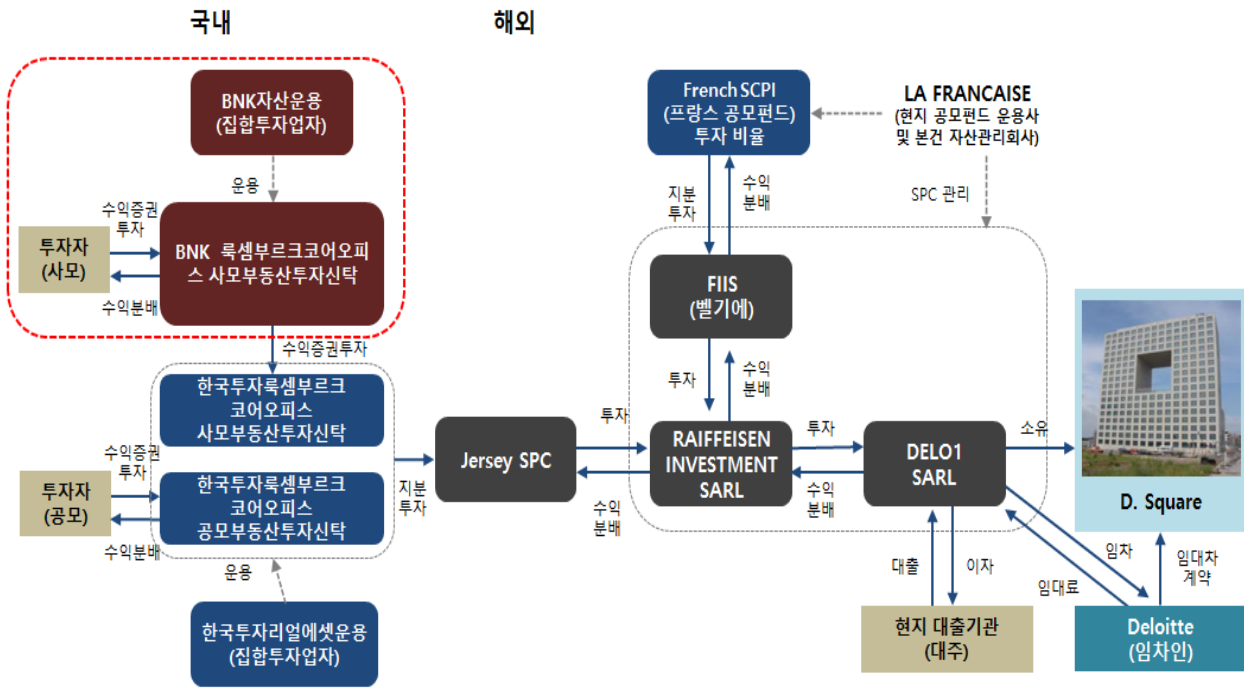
국내

해외

BNK자산운용
(집합투자업자)

운용

수익증권
투자

투자자
(사모)

BNK 룩셈부르크코어오피스 사모부동산투자신탁

수익분배

수익증권투자

한국투자룩셈부르크
코어오피스
사모부동산투자신탁

수익증권
투자

투자자
(공모)

한국투자룩셈부르크
코어오피스
공모부동산투자신탁

수익분배

운용

한국투자리얼에셋운용
(집합투자업자)

지분
투자

Jersey SPC

투자

수익
분배

French SCPI
(프랑스 공모펀드)
투자 비율

LA FRANCAISE
(현지 공모펀드 운용사
및 본건 자산관리회사)

지분
투자

수익
분배

SPC 관리

FIIS
(벨기에)

투자

수익
분배

RAIFFEISEN
INVESTMENT
SARL

투자

수익
분배

DELO1
SARL

소유

D. Square

대출

이자

임차

임대료

임대차
계약

현지 대출기관
(대주)

Deloitte
(임차인)